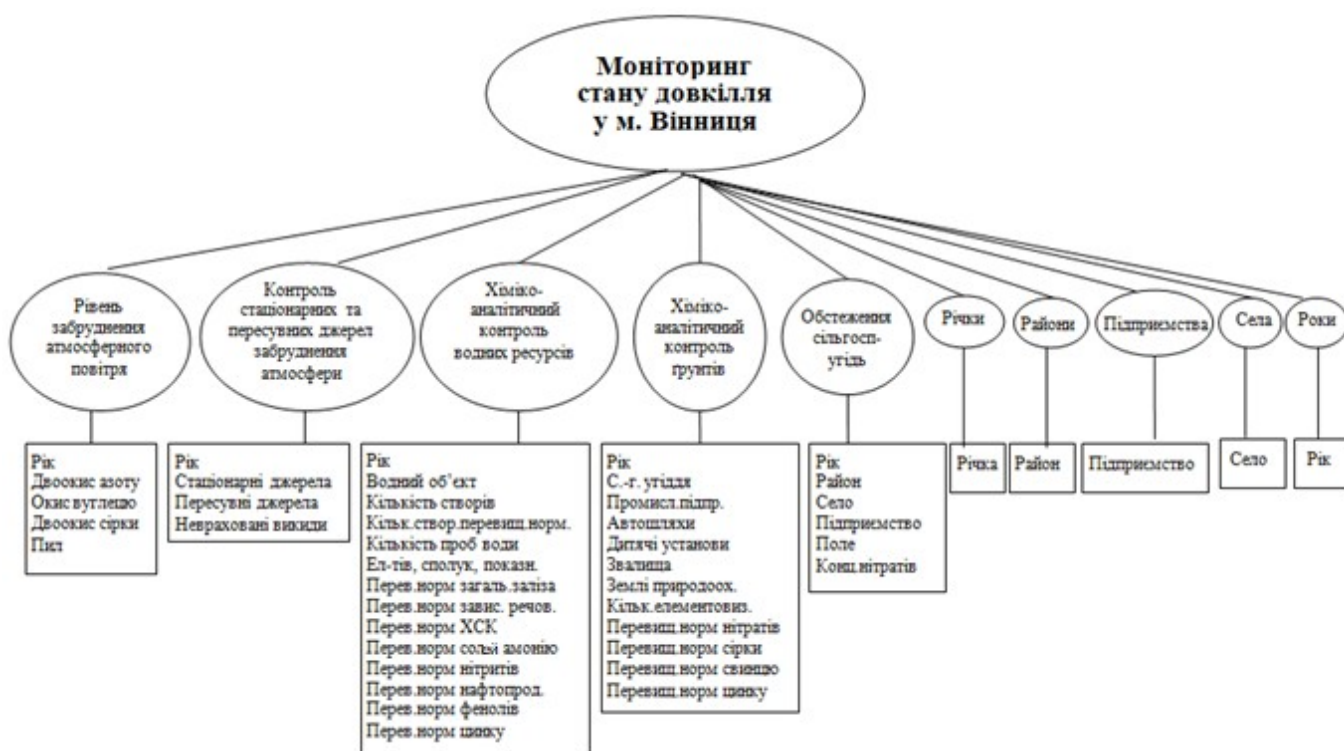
Моніторинг стану довкілля у м. Вінниця

Рівень забруднення атмосферного повітря

Рік
Двоокис азоту
Окис вутлецю
Двоокис сірки
Пил

Контроль стаціонарних та пересувних джерел забруднення атмосфери

Рік
Стаціонарні джерела
Пересувні джерела
Неврахованi викиди

Хіміко-аналітичний контроль водних ресурсів

Рік
Водний об'єкт
Кількість створів
Кільк.створ.перевищ.норм.
Кількість проб води
Ел-тів, сполук, показн.
Перев.норм загаль.заліза
Перев.норм завис. речов.
Перев.норм ХСК
Перев.норм солей амонію
Перев.норм нітритів
Перев.норм нафтопрод.
Перев.норм фенолів
Перев.норм цинку

Хіміко-аналітичний контроль грунтів

Рік
С.-г. угіддя
Промисл.підпр.
Автошляхи
Дитячі установи
Звалища
Землі природоох.
Кільк.елементовиз.
Перевищ.норм нітратів
Перевищ.норм сірки
Перевищ.норм свинцю
Перевищ.норм цинку

Обстеження сільгосп-угідь

Рік
Район
Село
Підприємство
Поле
Конц.нітратів

Річки

Річка

Райони

Район

Підприємства

Підприємство

Села

Село

Роки

Рік